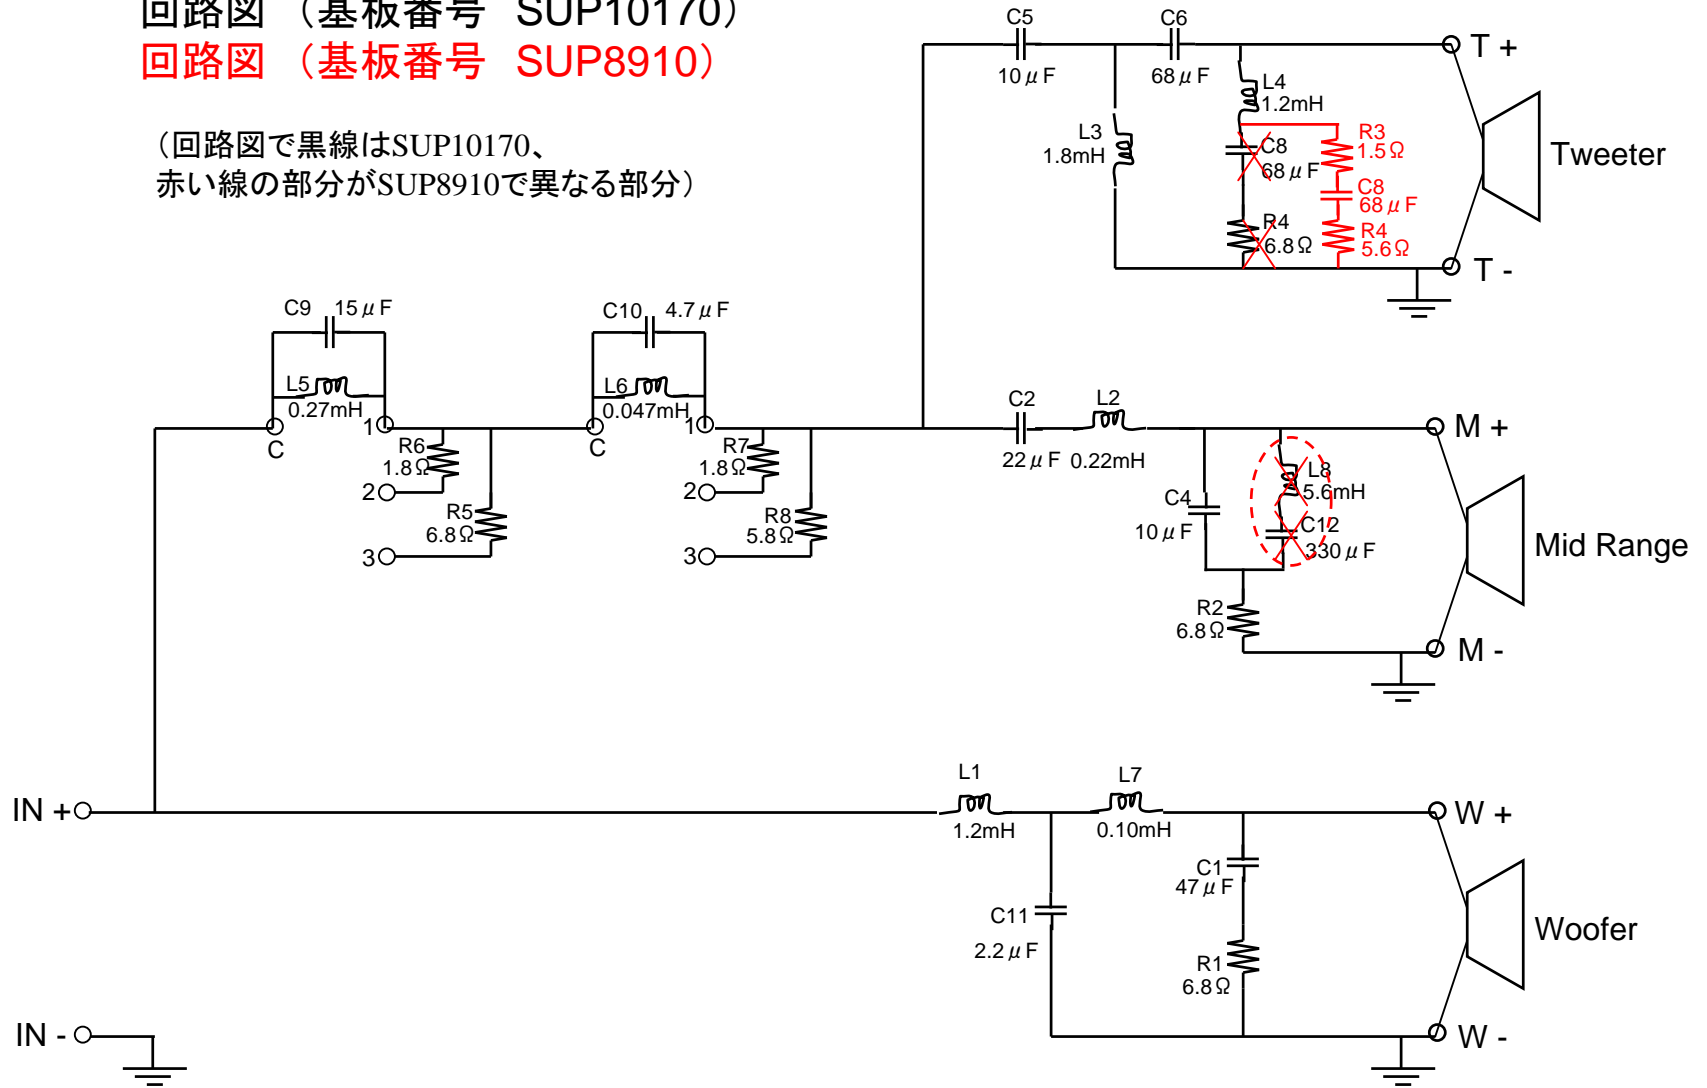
回路図（基板番号 SUP10170）
回路図（基板番号 SUP8910）

（回路図で黒線はSUP10170、
赤い線の部分がSUP8910で異なる部分）

C5
10$\mu$F
C6
68$\mu$F
T +
L4
1.2mH
L3
1.8mH
C8
68$\mu$F
R3
1.5Ω
C8
68$\mu$F
Tweeter
R4
6.8Ω
R4
5.6Ω
T -

C9 15$\mu$F
L5
0.27mH
C
1
R6
1.8Ω
2
R5
6.8Ω
3

C10 4.7$\mu$F
L6
0.047mH
C
1
R7
1.8Ω
2
R8
5.8Ω
3

C2
22$\mu$F
L2
0.22mH
M +
L8
5.6mH
C4
10$\mu$F
C12
330$\mu$F
Mid Range
R2
6.8Ω
M -

IN +
L1
1.2mH
L7
0.10mH
W +
C1
47$\mu$F
C11
2.2$\mu$F
Woofer
R1
6.8Ω
IN -
W -